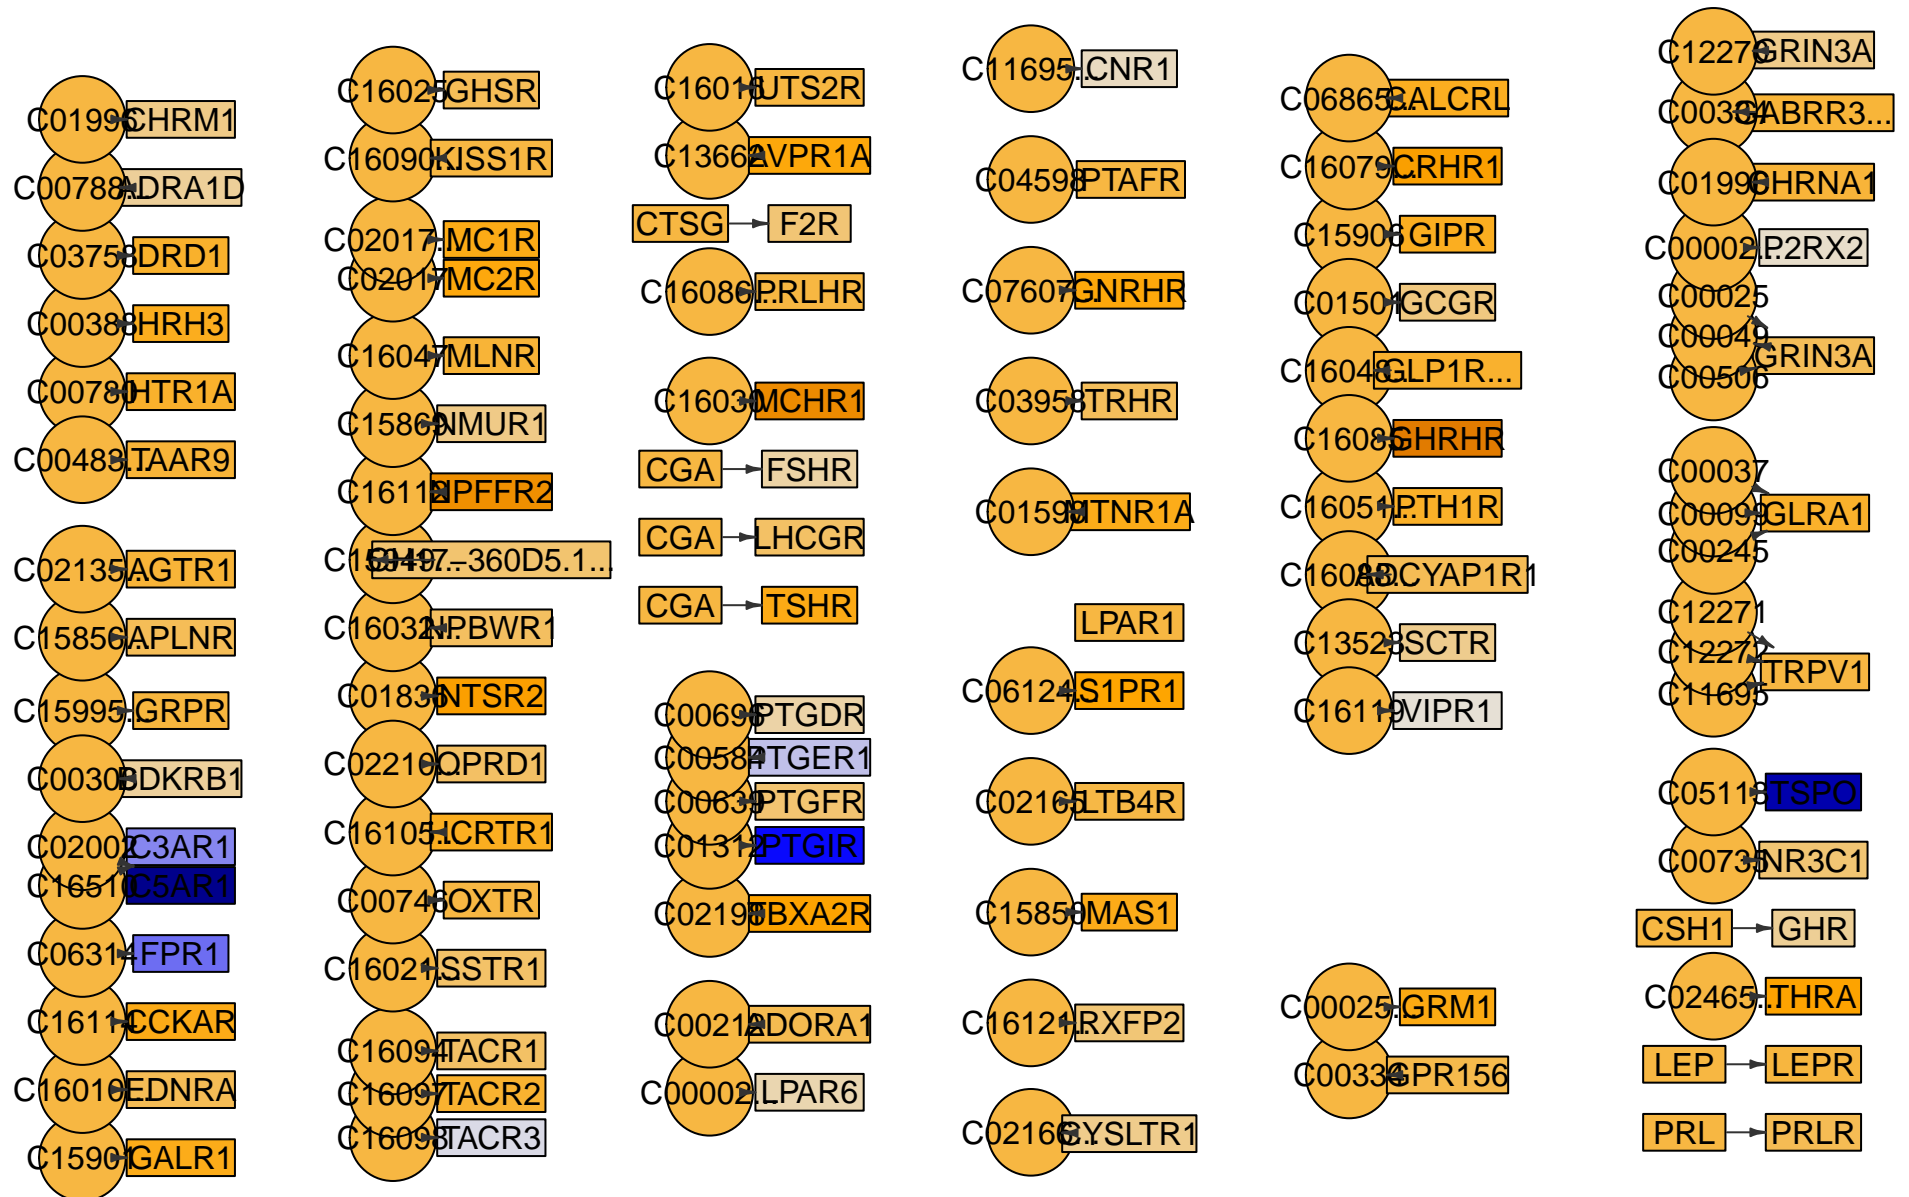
C01996 CHRM1
C00788 ADRA1D
C03758 DRD1
C00388 HRH3
C00780 HTR1A
C00483 TAAR9

C02135 AGTR1
C15856 APLNR
C15995 GRPR
C00306 BDKRB1
C02002 C3AR1
C16510 C5AR1
C06314 FPR1
C16111 CCKAR
C16010 EDNRA
C15901 GALR1

C16025 GHSR
C16090 KISS1R
C02017 MC1R
C02017 MC2R
C16047 MLNR
C15869 NMUR1
C16112 NPFFR2
C15949 RP1-360D5.1...
C16032 NPBWR1
C01836 NTSR2
C02210 OPRD1
C16105 HCRTR1
C00746 OXTR
C16021 SSTR1
C16094 TACR1
C16097 TACR2
C16098 TACR3

C16018 UTS2R
C13662 AVPR1A
CTSG F2R
C16086 PRLHR
C16030 MCHR1
CGA FSHR
CGA LHCGR
CGA TSHR

C00696 PTGDR
C00584 PTGER1
C00639 PTGFR
C01312 PTGIR
C02198 TBXA2R

C00212 ADORA1
C00002 LPAR6

C11695 CNR1
C04598 PTAFR
C07607 GNRHR
C03958 TRHR
C01598 MTNR1A
LPAR1
C06124 S1PR1
C02165 LTB4R
C15850 MAS1
C16121 RXFP2
C02166 CYSLTR1

C06865 CALCRL
C16079 CRHR1
C15906 GIPR
C01501 GCGR
C16048 GLP1R...
C16085 GHRHR
C16051 PTH1R
C16080 ADCYAP1R1
C13523 SCTR
C16119 VIPR1

C00025 GRM1
C00334 GPR156

C12270 GRIN3A
C00334 GABRR3...
C01996 CHRNA1
C00002 P2RX2
C00025
C00049
C00506 GRIN3A
C00037
C00099 GLRA1
C00245
C12271
C12272
C11695 TRPV1
C05115 TSPO
C00735 NR3C1
CSH1 GHR
C02465 THRA
LEP LEPR
PRL PRLR